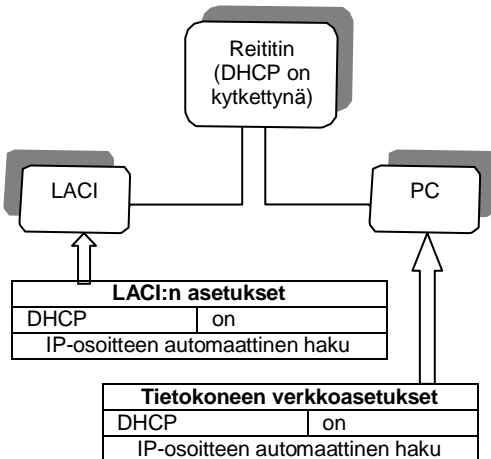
Reititin (DHCP on kytkettynä)

LACI

PC

| LACI:n asetukset | |
|---|---|
| DHCP | on |
| IP-osoitteen automaattinen haku | |

| Tietokoneen verkkoasetukset | |
|---|---|
| DHCP | on |
| IP-osoitteen automaattinen haku | |